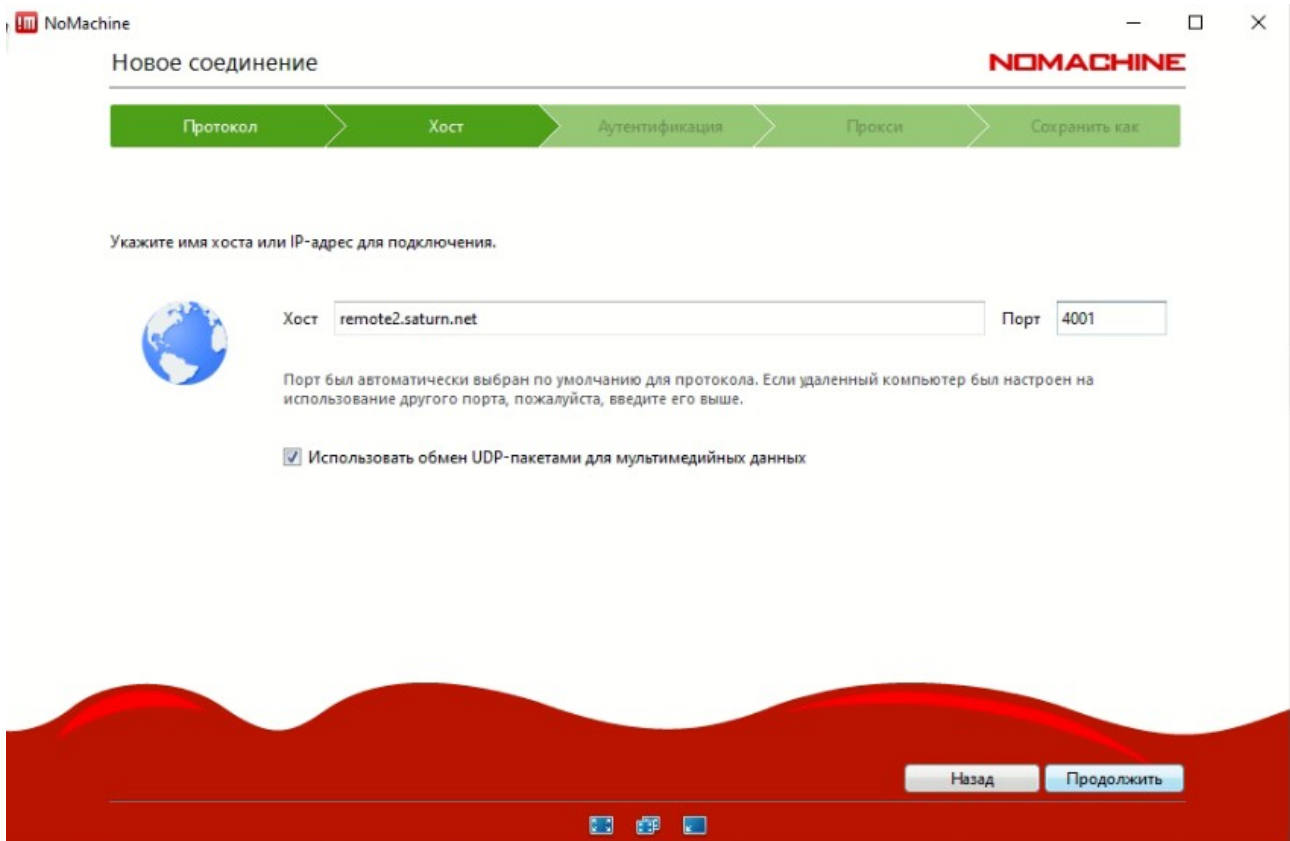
NoMachine

Новое соединение

NOMACHINE

Протокол | Хост | Аутентификация | Прокси | Сохранить как

Укажите имя хоста или IP-адрес для подключения.

Хост remote2.saturn.net

Порт 4001

Порт был автоматически выбран по умолчанию для протокола. Если удаленный компьютер был настроен на использование другого порта, пожалуйста, введите его выше.

Использовать обмен UDP-пакетами для мультимедийных данных

Назад

Продолжить